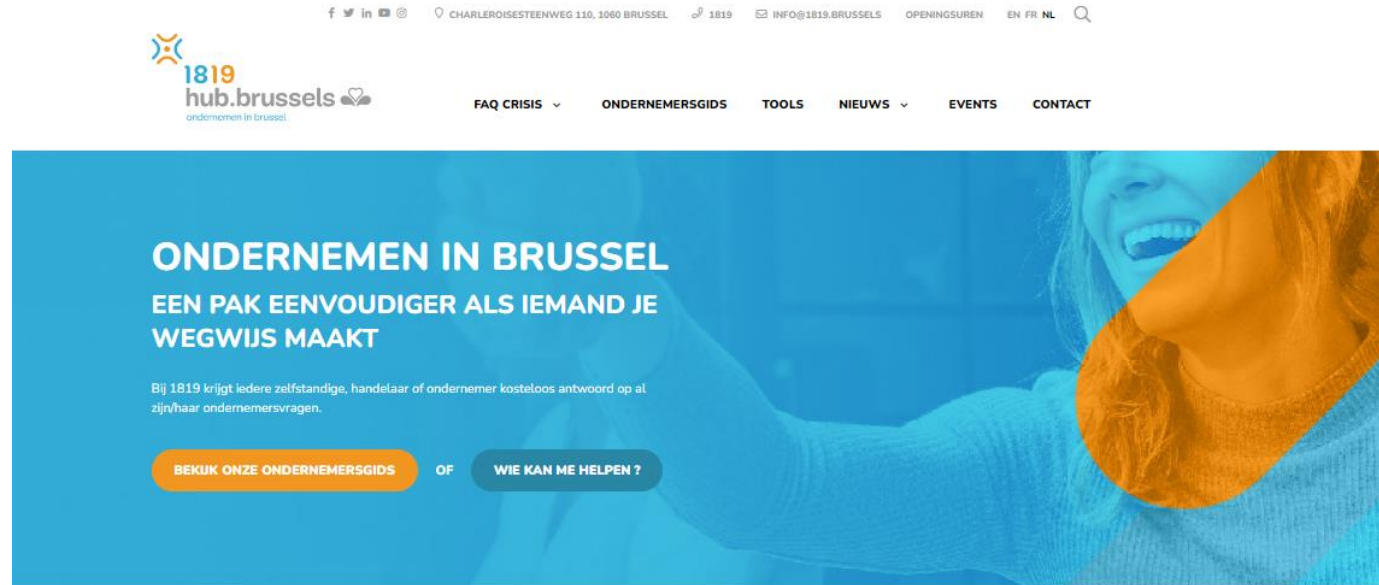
CHARLEROISESTEENWEG 110, 1060 BRUSSEL 1819 INFO@1819.BRUSSELS OPENINGSUREN EN FR NL

1819
hub.brussels
ondernemen in brussel

FAQ CRISIS ONDERNEMERSGIDS TOOLS NIEUWS EVENTS CONTACT

ONDERNEMEN IN BRUSSEL
EEN PAK EENVOUDIGER ALS IEMAND JE WEGWIJS MAAKT

Bij 1819 krijgt iedere zelfstandige, handelaar of ondernemer kosteloos antwoord op al zijn/haar ondernemersvragen.

BEKIJK ONZE ONDERNEMERSGIDS OF WIE KAN ME HELPEN ?